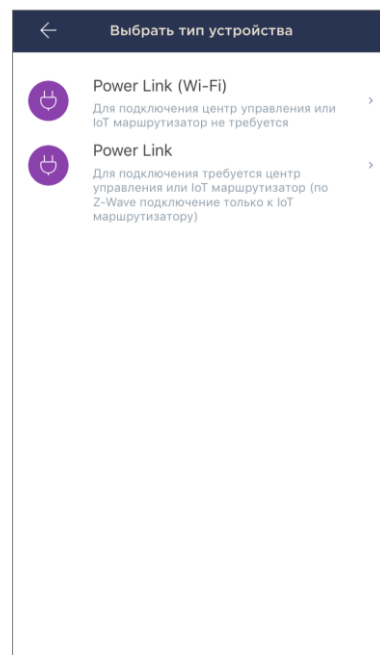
Выбрать тип устройства

Power Link (Wi-Fi)

Для подключения центр управления или IoT маршрутизатор не требуется

Power Link

Для подключения требуется центр управления или IoT маршрутизатор (по Z-Wave подключение только к IoT маршрутизатору)